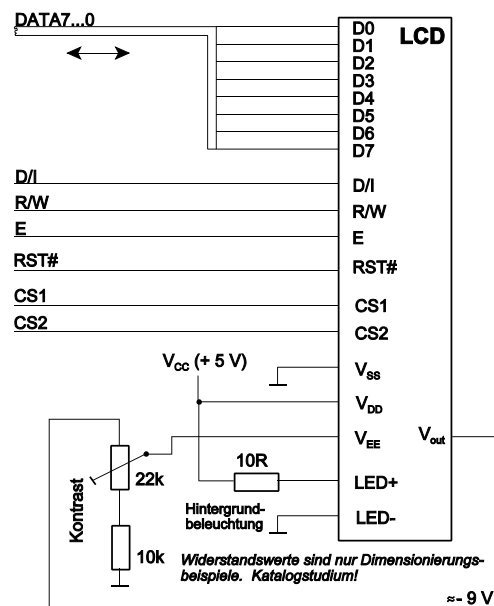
DATA7...0

LCD

D0
D1
D2
D3
D4
D5
D6
D7

D/I
R/W
E
RST#
CS1
CS2

D/I
R/W
E
RST#
CS1
CS2

$V_{CC}$ (+ 5 V)

$V_{SS}$
$V_{DD}$
$V_{EE}$
$V_{out}$

10R
LED+
LED-

Kontrast
22k
10k

Hintergrundbeleuchtung

Widerstandswerte sind nur Dimensionierungsbeispiele. Katalogstudium!

≈ - 9 V